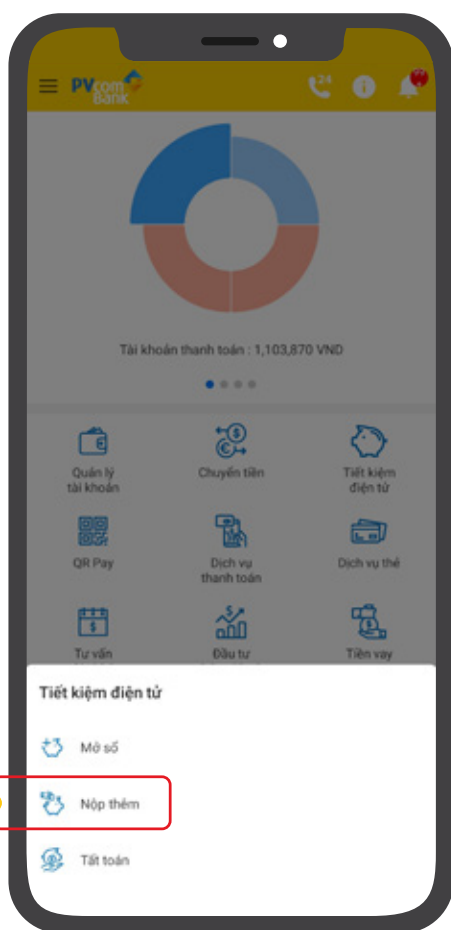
PVcomBank

24

Tài khoản thanh toán : 1,103,870 VND

Quản lý tài khoản

Chuyển tiền

Tiết kiệm điện tử

QR Pay

Dịch vụ thanh toán

Dịch vụ thẻ

Tư vấn

Đầu tư

Tiền vay

Tiết kiệm điện tử

Mở sổ

Nộp thêm

Tất toán